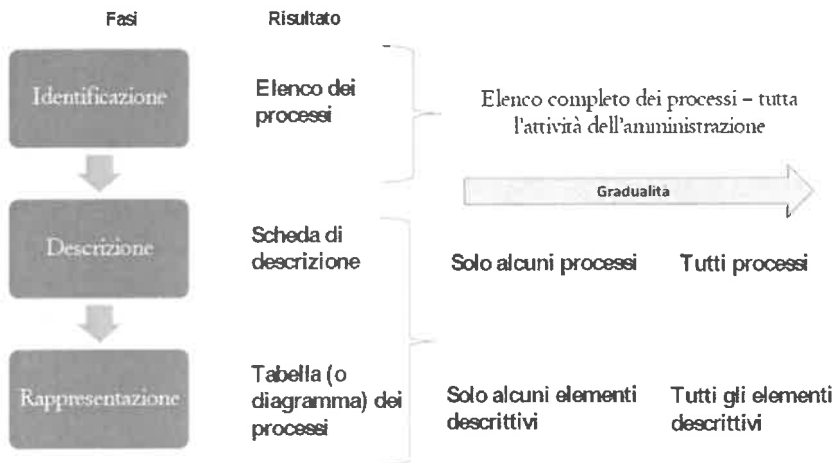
Fasi

Risultato

Identificazione

Elenco dei processi

Elenco completo dei processi – tutta l'attività dell'amministrazione

Gradualita

Descrizione

Scheda di descrizione

Solo alcuni processi

Tutti processi

Rappresentazione

Tabella (o diagramma) dei processi

Solo alcuni elementi descrittivi

Tutti gli elementi descrittivi